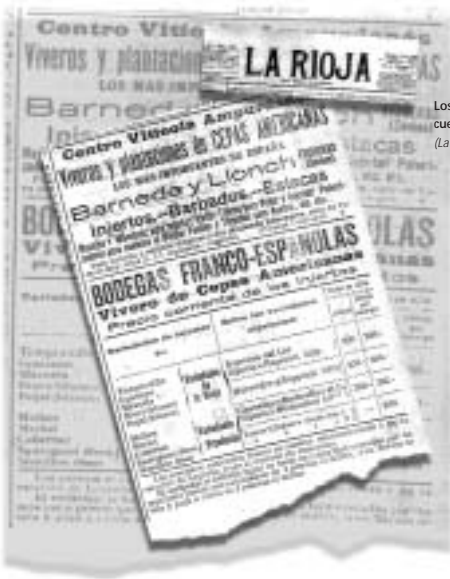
Centro Vití

Viveros y plantacion

LOS MAYORES

Barned

LA RIOJA

Los
cue
(La

Centro Vitícola Ampelográfico

Viveros y plantaciones de CEPAS AMERICANAS

LOS MAS IMPORTANTES DE ESPAÑA

Barneda y Llonch

Injertos.—Barbados.—Estacas

BODEGAS FRANCO-ESPAÑOLAS

Viveros de Cepas Americanas

Precio corriente de los injertos

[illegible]